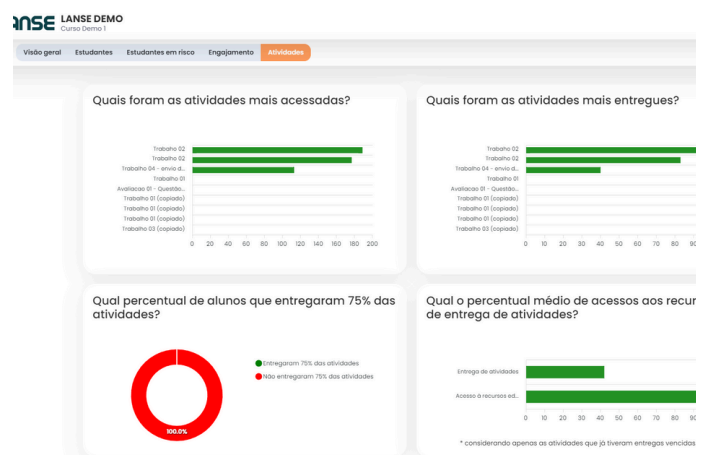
ANSE LANSE DEMO
Curso Demo 1

Visão geral | Estudantes | Estudantes em risco | Engajamento | Atividades

Quais foram as atividades mais acessadas?

Trabalho 02
Trabalho 02
Trabalho 04 - envio d...
Trabalho 01
Avaliacao 01 - Questão...
Trabalho 01 (copiado)
Trabalho 01 (copiado)
Trabalho 01 (copiado)
Trabalho 03 (copiado)

0 20 40 60 80 100 120 140 160 180 200

Quais foram as atividades mais entregues?

Trabalho 02
Trabalho 02
Trabalho 04 - envio d...
Trabalho 01
Avaliacao 01 - Questão...
Trabalho 01 (copiado)
Trabalho 01 (copiado)
Trabalho 01 (copiado)
Trabalho 03 (copiado)

0 10 20 30 40 50 60 70 80 90

Qual percentual de alunos que entregaram 75% das atividades?

Entregaram 75% das atividades
Não entregaram 75% das atividades

100.0%

Qual o percentual médio de acessos aos recur de entrega de atividades?

Entrega de atividades
Acesso à recursos ed...

0 10 20 30 40 50 60 70 80 90

* considerando apenas as atividades que já tiveram entregas vencidas